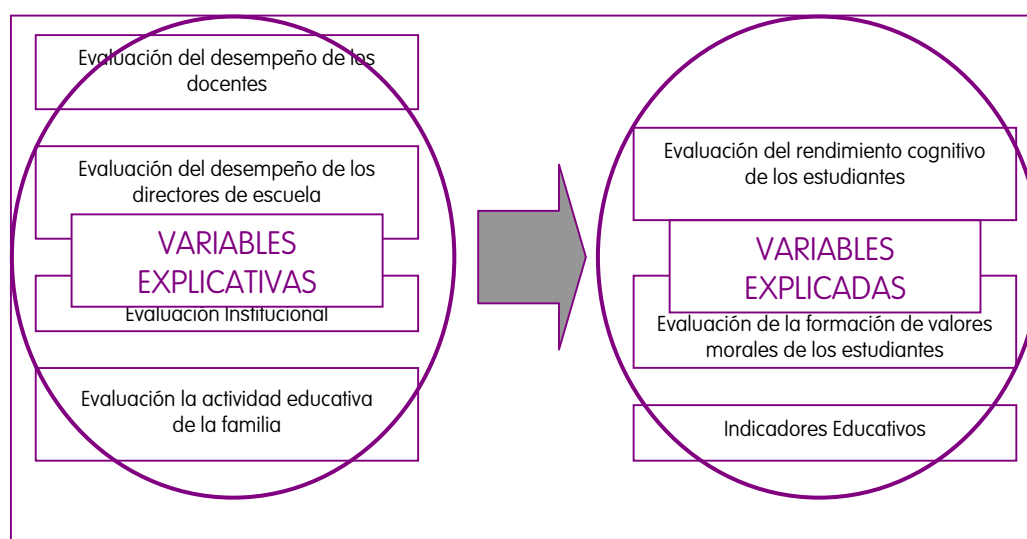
Evaluación del desempeño de los docentes

Evaluación del desempeño de los directores de escuela

VARIABLES EXPLICATIVAS

Evaluación Institucional

Evaluación la actividad educativa de la familia

Evaluación del rendimiento cognitivo de los estudiantes

VARIABLES EXPLICADAS

Evaluación de la formación de valores morales de los estudiantes

Indicadores Educativos